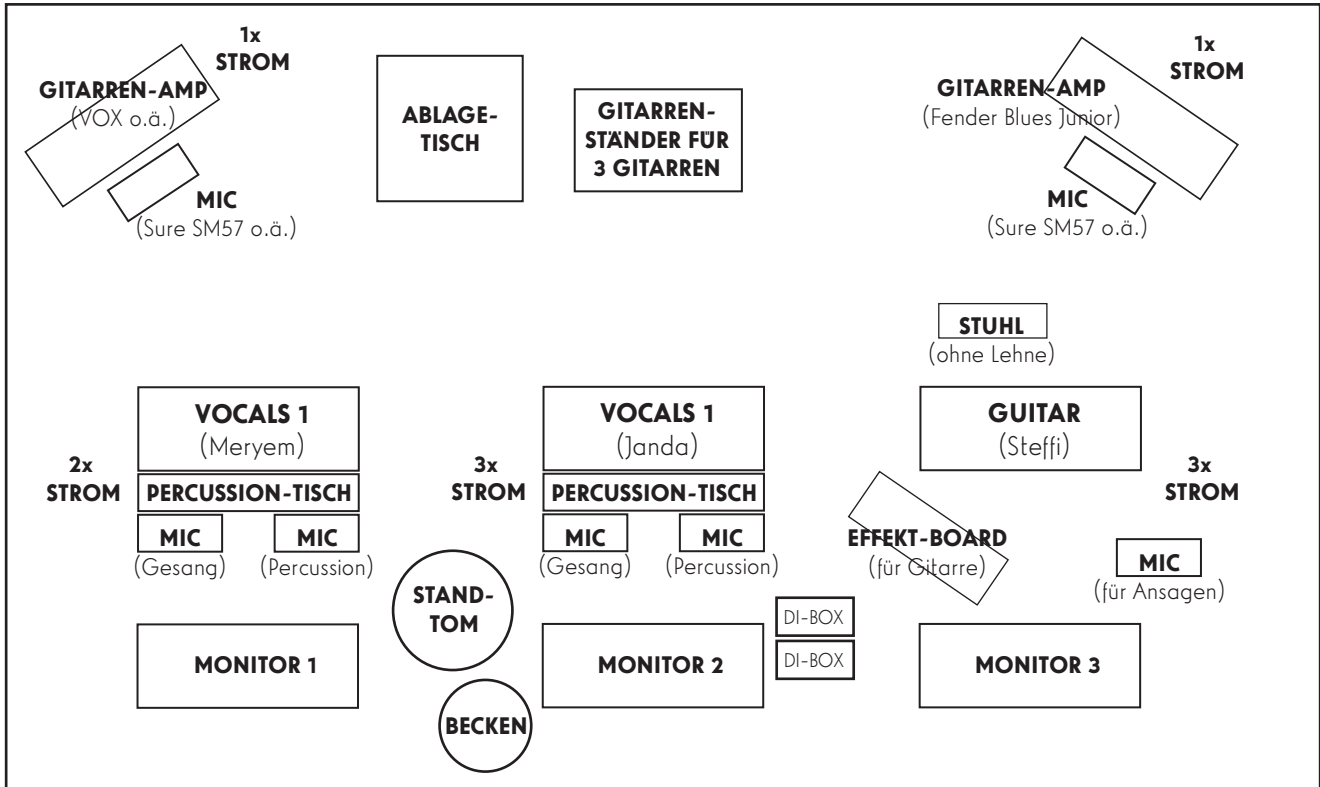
1x
STROM

GITARREN-AMP
(VOX o.ä.)

MIC
(Sure SM57 o.ä.)

ABLAGE-
TISCH

GITARREN-
STÄNDER FÜR
3 GITARREN

1x
STROM

GITARREN-AMP
(Fender Blues Junior)

MIC
(Sure SM57 o.ä.)

STUHL
(ohne Lehne)

2x
STROM

VOCALS 1
(Meryem)

PERCUSSION-TISCH

MIC
(Gesang)

MIC
(Percussion)

3x
STROM

VOCALS 1
(Janda)

PERCUSSION-TISCH

MIC
(Gesang)

MIC
(Percussion)

GUITAR
(Steffi)

3x
STROM

EFFEKT-BOARD
(für Gitarre)

MIC
(für Ansagen)

STAND-
TOM

DI-BOX

DI-BOX

MONITOR 1

MONITOR 2

MONITOR 3

BECKEN